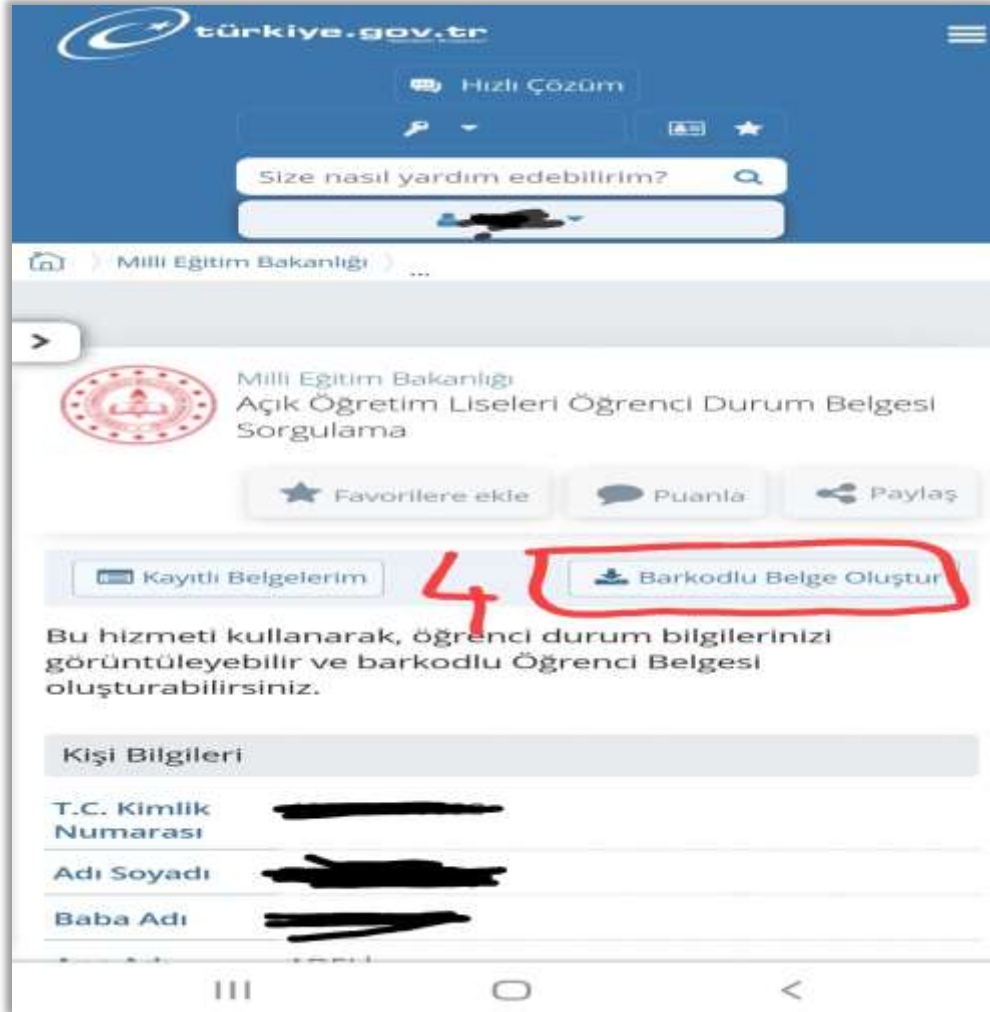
türkiye.gov.tr

Hızlı Çözüm

Size nasıl yardım edebilirim?

Milli Eğitim Bakanlığı ...

Milli Eğitim Bakanlığı
Açık Öğretim Liseleri Öğrenci Durum Belgesi Sorgulama

Favorilere ekle
Puanla
Paylaş

Kayıtlı Belgelerim
4
Barkodlu Belge Oluştur

Bu hizmeti kullanarak, öğrenci durum bilgilerinizi görüntüleyebilir ve barkodlu Öğrenci Belgesi oluşturabilirsiniz.

Kişi Bilgileri

| | |
|---|---|
| T.C. Kimlik Numarası | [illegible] |
| Adı Soyadı | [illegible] |
| Baba Adı | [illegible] |
| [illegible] | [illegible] |